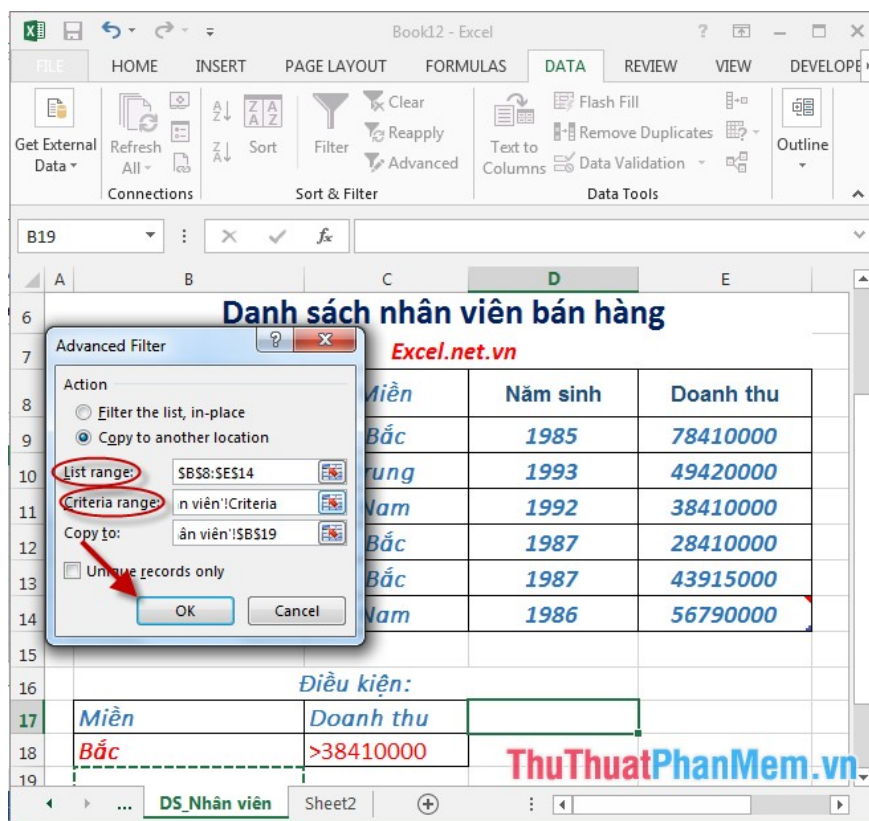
Book12 - Excel

FILE HOME INSERT PAGE LAYOUT FORMULAS DATA REVIEW VIEW DEVELOPE

Get External Data
Refresh All
Connections
Sort
Filter
Clear
Reapply
Advanced
Sort & Filter
Text to Columns
Flash Fill
Remove Duplicates
Data Validation
Data Tools
Outline

B19

A B C D E

6 Danh sách nhân viên bán hàng
7 Excel.net.vn

Advanced Filter
Action
Filter the list, in-place
Copy to another location
List range: $B$8:$E$14
Criteria range: n viên'!Criteria
Copy to: ân viên'!$B$19
Unique records only
OK Cancel

| | Miền | Năm sinh | Doanh thu |
|---|---|---|---|
| 9 | Bắc | 1985 | 78410000 |
| 10 | rung | 1993 | 49420000 |
| 11 | Nam | 1992 | 38410000 |
| 12 | Bắc | 1987 | 28410000 |
| 13 | Bắc | 1987 | 43915000 |
| 14 | Nam | 1986 | 56790000 |

15
16 Điều kiện:
17 Miền | Doanh thu
18 Bắc | >38410000
19

... DS_Nhân viên Sheet2

ThuThuatPhanMem.vn